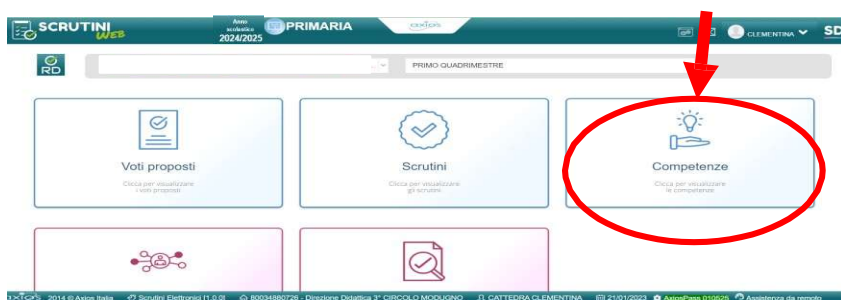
SCRUTINI WEB

Anno scolastico 2024/2025

PRIMARIA

AXIOS

CLEMENTINA

SD

RD

PRIMO QUADRIMESTRE

Voti proposti

Clicca per visualizzare i voti proposti

Scrutini

Clicca per visualizzare gli scrutini

Competenze

Clicca per visualizzare le competenze

AXIOS 2014 © Axios Italia  Scrutini Elettronici [1.0.0]  80034880726 - Direzione Didattica 3° CIRCOLO MODUGNO  CATTEDRA CLEMENTINA  21/01/2023  AxiosPass 010525  Assistenza da remoto